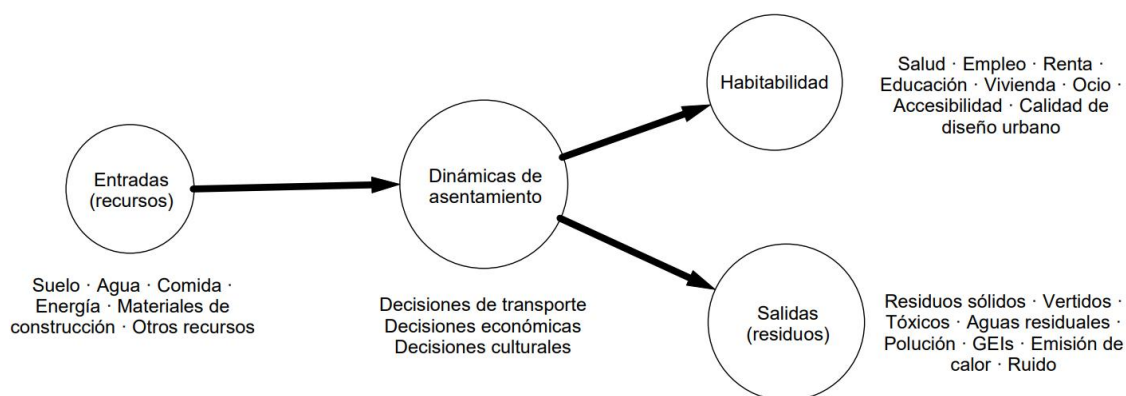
Entradas (recursos)

Suelo · Agua · Comida · Energía · Materiales de construcción · Otros recursos

Dinámicas de asentamiento

Decisiones de transporte
Decisiones económicas
Decisiones culturales

Habitabilidad

Salud · Empleo · Renta · Educación · Vivienda · Ocio · Accesibilidad · Calidad de diseño urbano

Salidas (residuos)

Residuos sólidos · Vertidos · Tóxicos · Aguas residuales · Polución · GEIs · Emisión de calor · Ruido